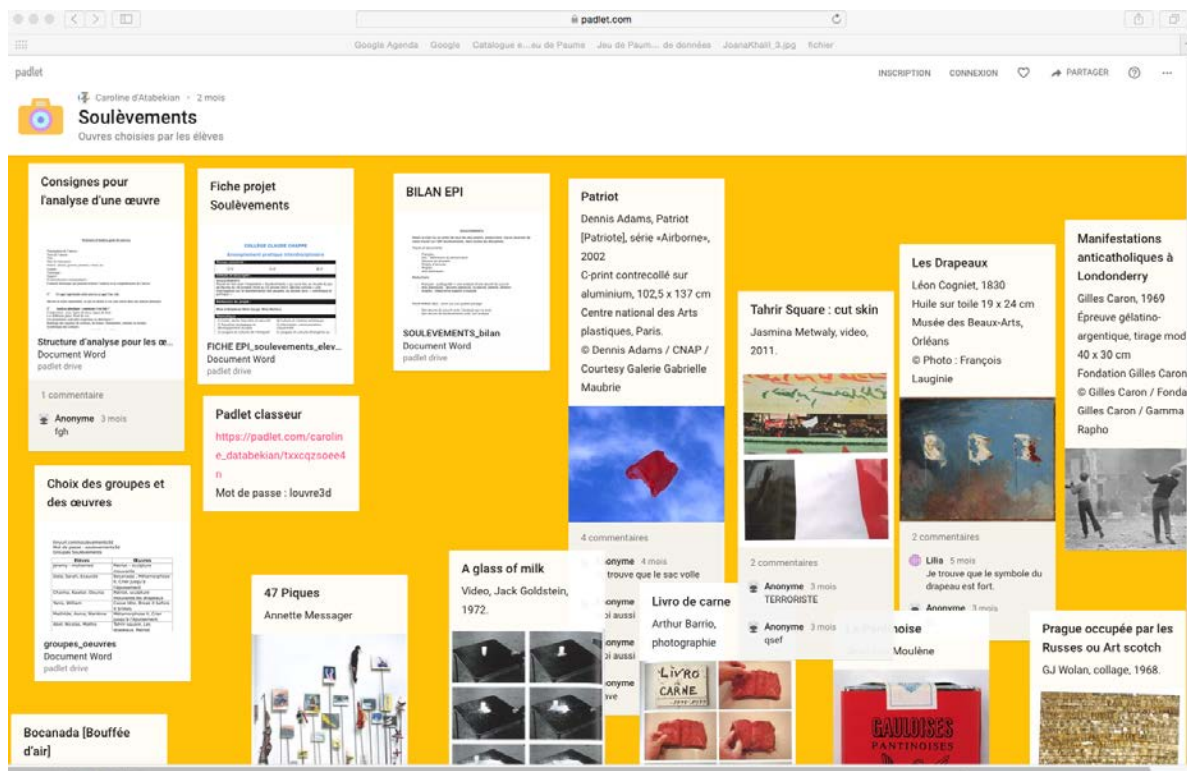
padlet.com

Google Agenda Google Catalogue e...eu de Paume Jeu de Paum... de données JoanaKhalil_3.jpg fichier

padlet

INSCRIPTION CONNEXION PARTAGER

Caroline d'Atabekian · 2 mois

Soulèvements

Ouvres choisies par les élèves

Consignes pour l'analyse d'une œuvre

Structure d'analyse pour les œ...
Document Word
padlet drive

1 commentaire

Anonyme 3 mois
fgh

Fiche projet Soulèvements

FICHE EPI_soulevements_elev...
Document Word
padlet drive

BILAN EPI

SOULEVEMENTS_bilan
Document Word
padlet drive

Padlet classeur

https://padlet.com/caroline_databekian/txxcqzsoee4n

Mot de passe : louvre3d

Choix des groupes et des œuvres

groupes_oeuvres
Document Word
padlet drive

Patriot

Dennis Adams, Patriot [Patriote], série «Airborne», 2002

C-print contrecollé sur aluminium, 102,5 x 137 cm

Centre national des Arts plastiques, Paris.

© Dennis Adams / CNAP / Courtesy Galerie Gabrielle Maubrie

4 commentaires

Anonyme 4 mois
trouve que le sac volle

Tahrir Square : cut skin

Jasmina Metwaly, video, 2011.

2 commentaires

Anonyme 3 mois
TERRORISTE

Anonyme 3 mois
qsef

Les Drapeaux

Léon Cogniet, 1830

Huile sur toile 19 x 24 cm

Musée des Beaux-Arts, Orléans

© Photo : François Lauginie

2 commentaires

Lilia 5 mois
Je trouve que le symbole du drapeau est fort.

Anonyme 3 mois

Manifestations anticatholiques à Londonderry

Gilles Caron, 1969

Épreuve gélatino-argentique, tirage mod

40 x 30 cm

Fondation Gilles Caron

© Gilles Caron / Fonda

Gilles Caron / Gamma Rapho

47 Piques

Annette Messager

A glass of milk

Video, Jack Goldstein, 1972.

Livro de carne

Arthur Barrio, photographie

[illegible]oise

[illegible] Moulène

Prague occupée par les Russes ou Art scotch

GJ Wolan, collage, 1968.

Bocanada [Bouffée d'air]